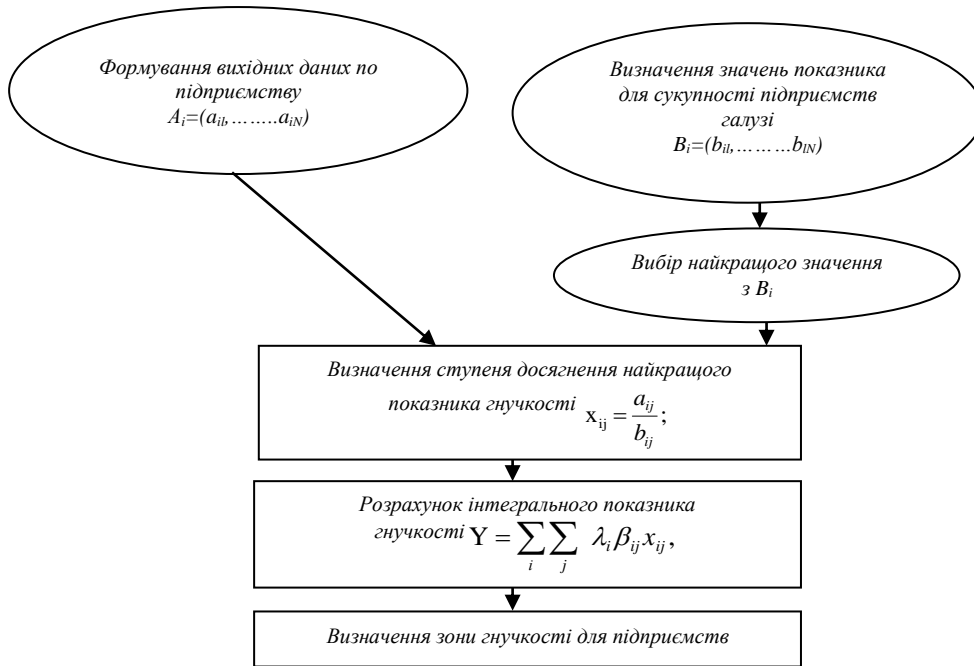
Формування вихідних даних по підприємству
$A_i=(a_{il},\ldots\ldots a_{iN})$

Визначення значень показника для сукупності підприємств галузі
$B_i=(b_{il},\ldots\ldots\ldots b_{lN})$

Вибір найкращого значення з $B_i$

Визначення ступеня досягнення найкращого показника гнучкості $x_{ij}=\frac{a_{ij}}{b_{ij}}$;

Розрахунок інтегрального показника гнучкості $Y=\sum_{i}\sum_{j}\lambda_i\beta_{ij}x_{ij}$,

Визначення зони гнучкості для підприємств